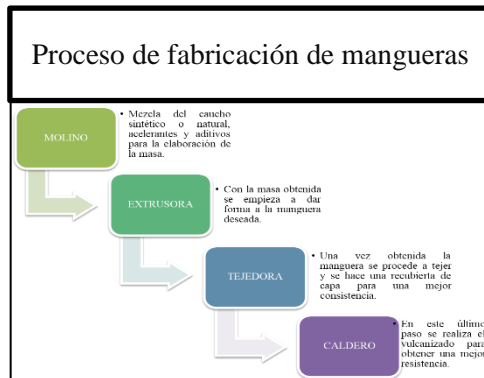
Proceso de fabricación de mangueras

MOLINO

• Mezcla del caucho sintético o natural, acelerantes y aditivos para la elaboración de la masa.

EXTRUSORA

• Con la masa obtenida se empieza a dar forma a la manguera deseada.

TEJEDORA

• Una vez obtenida la manguera se procede a tejer y se hace una recubierta de capa para una mejor consistencia.

CALDERO

• En este último paso se realiza el vulcanizado para obtener una mejor resistencia.